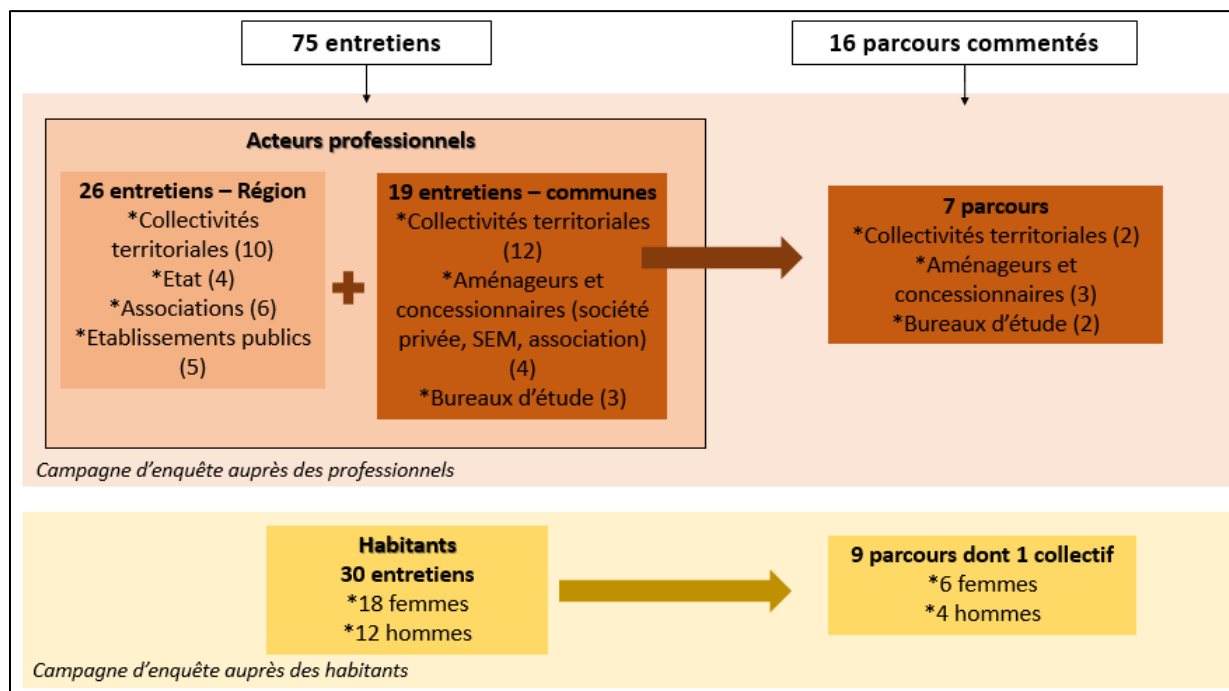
**75 entretiens**

**16 parcours commentés**

**Acteurs professionnels**

**26 entretiens – Région**
*Collectivités territoriales (10)
*Etat (4)
*Associations (6)
*Etablissements publics (5)

**19 entretiens – communes**
*Collectivités territoriales (12)
*Aménageurs et concessionnaires (société privée, SEM, association) (4)
*Bureaux d'étude (3)

**7 parcours**
*Collectivités territoriales (2)
*Aménageurs et concessionnaires (3)
*Bureaux d'étude (2)

*Campagne d'enquête auprès des professionnels*

**Habitants**
**30 entretiens**
*18 femmes
*12 hommes

**9 parcours dont 1 collectif**
*6 femmes
*4 hommes

*Campagne d'enquête auprès des habitants*